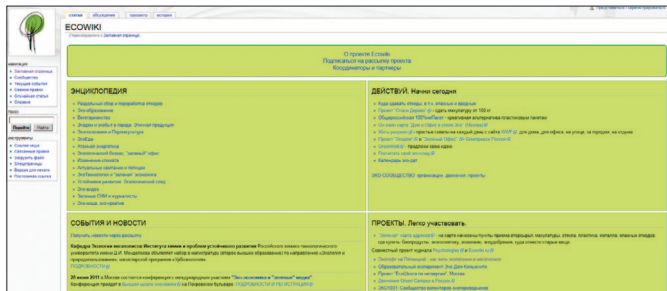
ECOWIKI

статья обсуждение просмотр история

(Перенаправлено с Заглавная страница)

О проекте Ecowiki
Подписаться на рассылку проекта
Координаторы и партнеры

ЭНЦИКЛОПЕДИЯ

ДЕЙСТВУЙ. Начни сегодня

ЭКО-СООБЩЕСТВО

СОБЫТИЯ И НОВОСТИ

ПРОЕКТЫ. Легко участвовать.

Кафедра Экологии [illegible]

навигация
Заглавная страница
Сообщество
Текущие события
Свежие правки
Случайная статья
Справка

поиск
Перейти Найти

инструменты